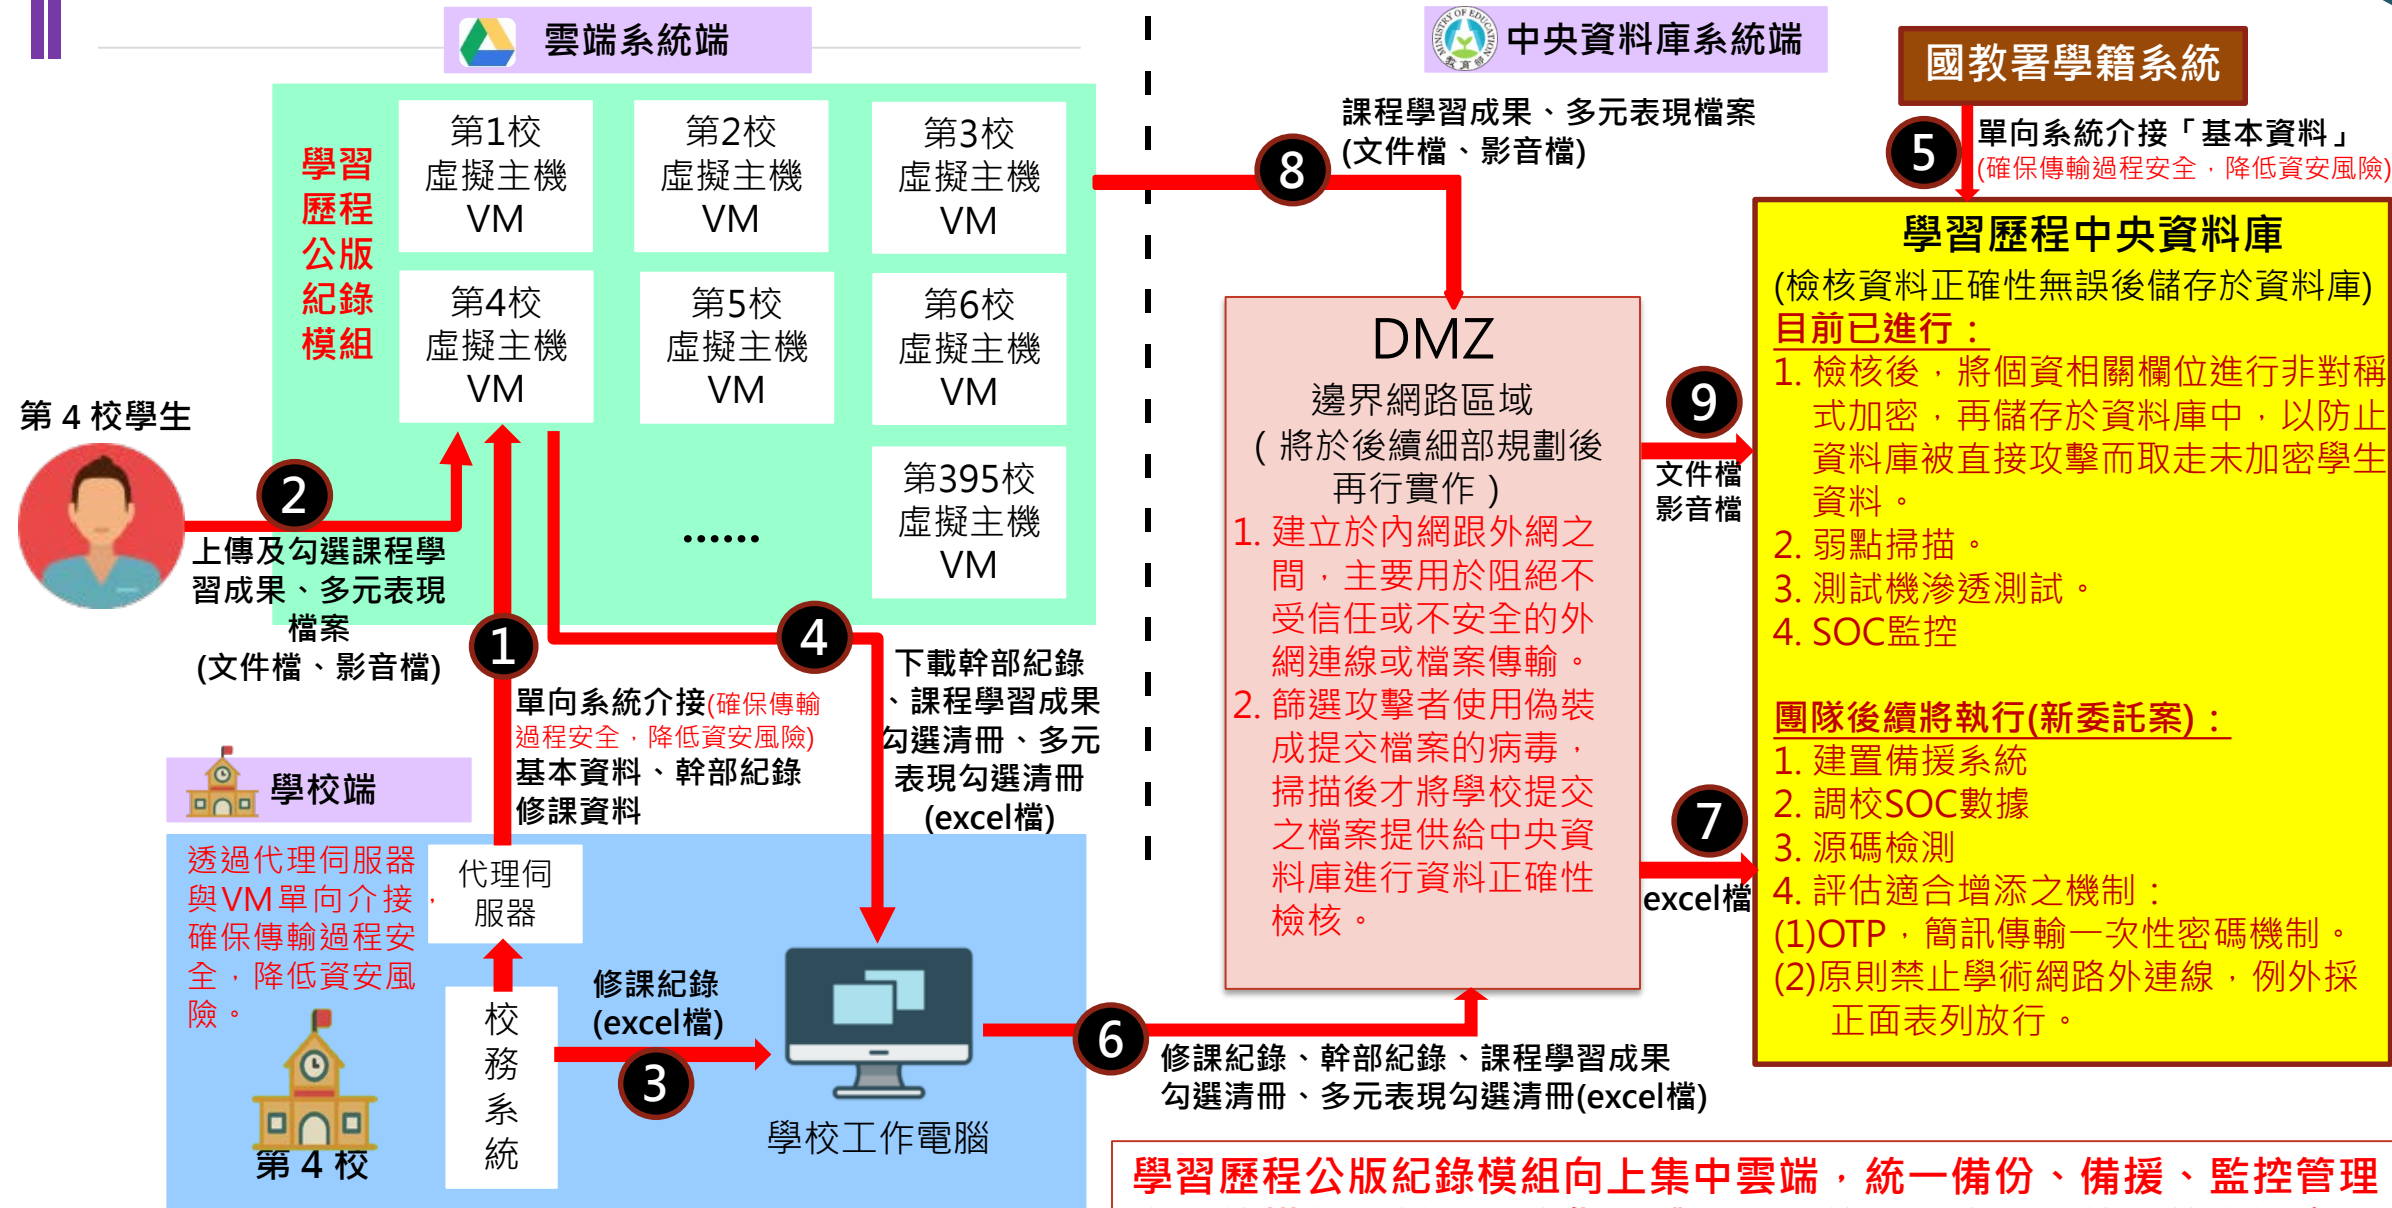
雲端系統端

學習歷程公版紀錄模組

第1校 虛擬主機 VM

第2校 虛擬主機 VM

第3校 虛擬主機 VM

第4校 虛擬主機 VM

第5校 虛擬主機 VM

第6校 虛擬主機 VM

第395校 虛擬主機 VM

......

中央資料庫系統端

國教署學籍系統

課程學習成果、多元表現檔案 (文件檔、影音檔)

8

5

單向系統介接「基本資料」 (確保傳輸過程安全，降低資安風險)

學習歷程中央資料庫

(檢核資料正確性無誤後儲存於資料庫)

目前已進行：

1. 檢核後，將個資相關欄位進行非對稱式加密，再儲存於資料庫中，以防止資料庫被直接攻擊而取走未加密學生資料。
2. 弱點掃描。
3. 測試機滲透測試。
4. SOC監控

團隊後續將執行(新委託案)：

1. 建置備援系統
2. 調校SOC數據
3. 源碼檢測
4. 評估適合增添之機制：
(1)OTP，簡訊傳輸一次性密碼機制。
(2)原則禁止學術網路外連線，例外採正面表列放行。

DMZ

邊界網路區域

(將於後續細部規劃後再行實作)

1. 建立於內網跟外網之間，主要用於阻絕不受信任或不安全的外網連線或檔案傳輸。
2. 篩選攻擊者使用偽裝成提交檔案的病毒，掃描後才將學校提交之檔案提供給中央資料庫進行資料正確性檢核。

9

文件檔 影音檔

7

excel檔

第 4 校學生

2

上傳及勾選課程學習成果、多元表現檔案 (文件檔、影音檔)

1

單向系統介接(確保傳輸過程安全，降低資安風險) 基本資料、幹部紀錄修課資料

4

下載幹部紀錄、課程學習成果勾選清冊、多元表現勾選清冊 (excel檔)

學校端

透過代理伺服器與VM單向介接，確保傳輸過程安全，降低資安風險。

代理伺服器

校務系統

第 4 校

修課紀錄 (excel檔)

3

學校工作電腦

6

修課紀錄、幹部紀錄、課程學習成果勾選清冊、多元表現勾選清冊(excel檔)

學習歷程公版紀錄模組向上集中雲端，統一備份、備援、監控管理